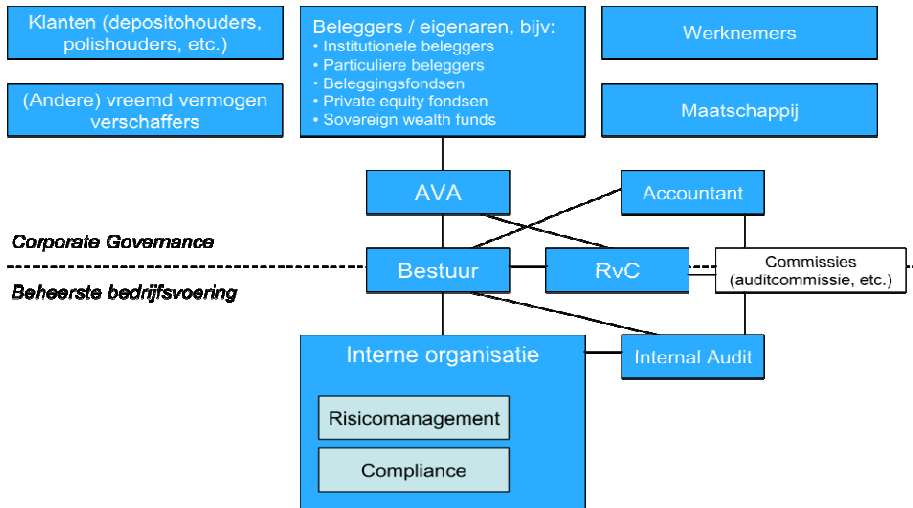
Klanten (depositohouders, polishouders, etc.)

(Andere) vreemd vermogen verschaffers

Beleggers / eigenaren, bijv:
• Institutionele beleggers
• Particuliere beleggers
• Beleggingsfondsen
• Private equity fondsen
• Sovereign wealth funds

Werknemers

Maatschappij

AVA

Accountant

Corporate Governance

Bestuur

RvC

Commissies (auditcommissie, etc.)

Beheerste bedrijfsvoering

Interne organisatie

Internal Audit

Risicomanagement

Compliance